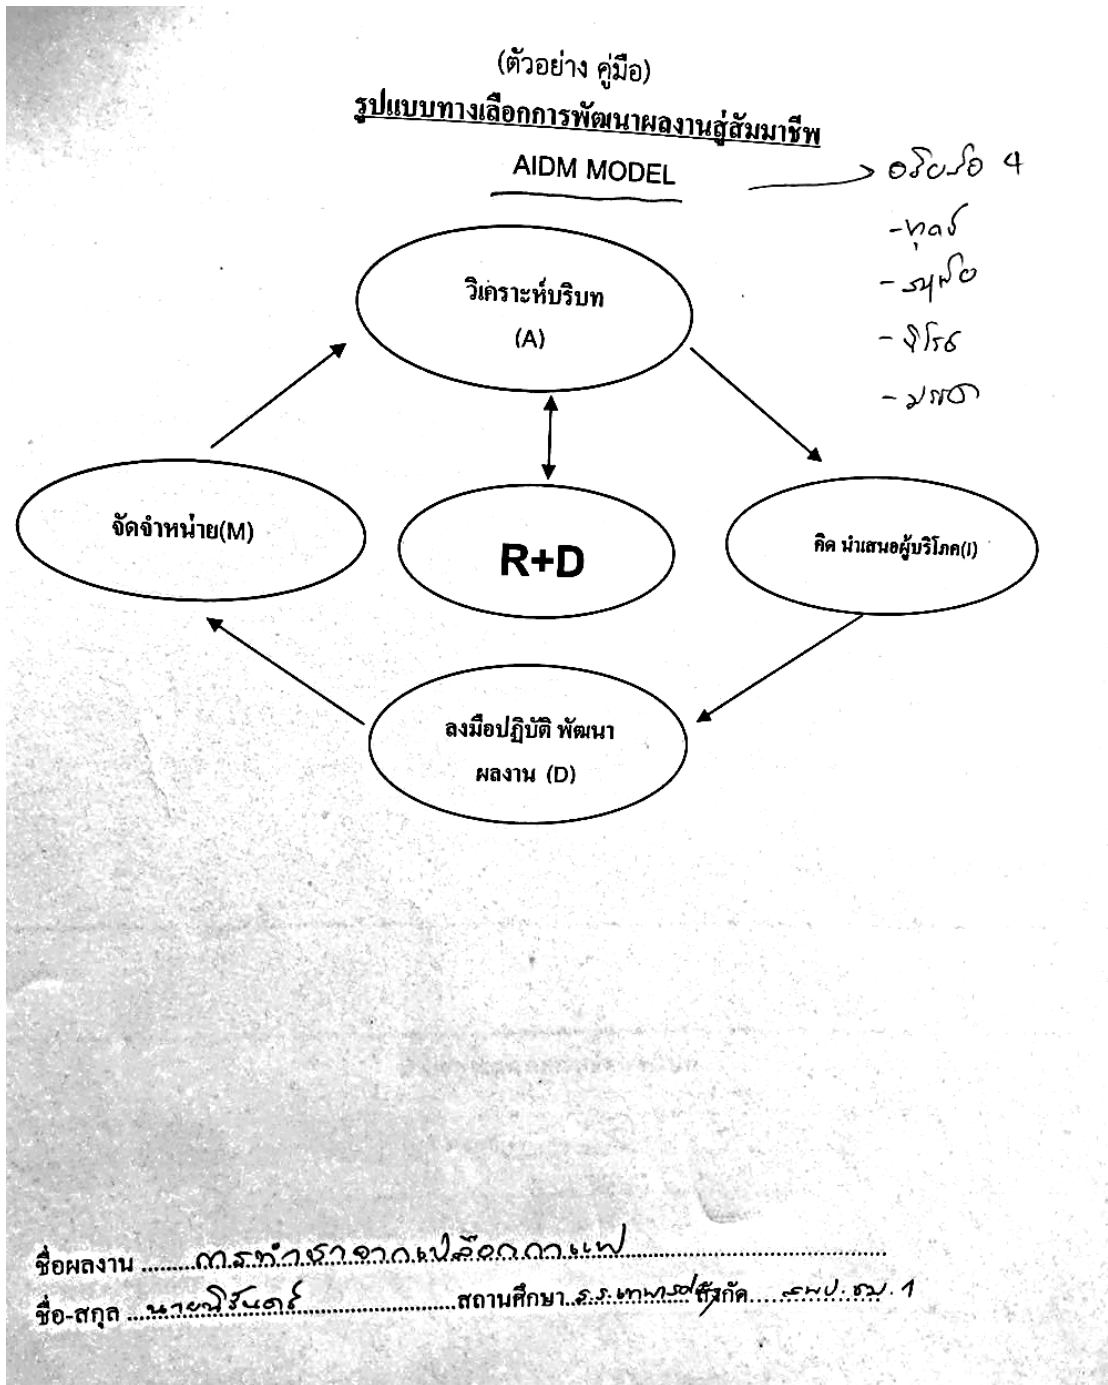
(ตัวอย่าง คู่มือ)

รูปแบบทางเลือกการพัฒนาผลงานสู่สัมมาชีพ

AIDM MODEL

อริยสัจ 4
- ทุกข์
- สมุทัย
- นิโรธ
- มรรค

วิเคราะห์บริบท
(A)

คิด นำเสนอผู้บริโภค(I)

R+D

จัดจำหน่าย(M)

ลงมือปฏิบัติ พัฒนา
ผลงาน (D)

ชื่อผลงาน การทำชาจากเปลือกกาแฟ

ชื่อ-สกุล นายนิรันดร์ สถานศึกษา ร.ร.เทพ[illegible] สังกัด สพป.ชม.1